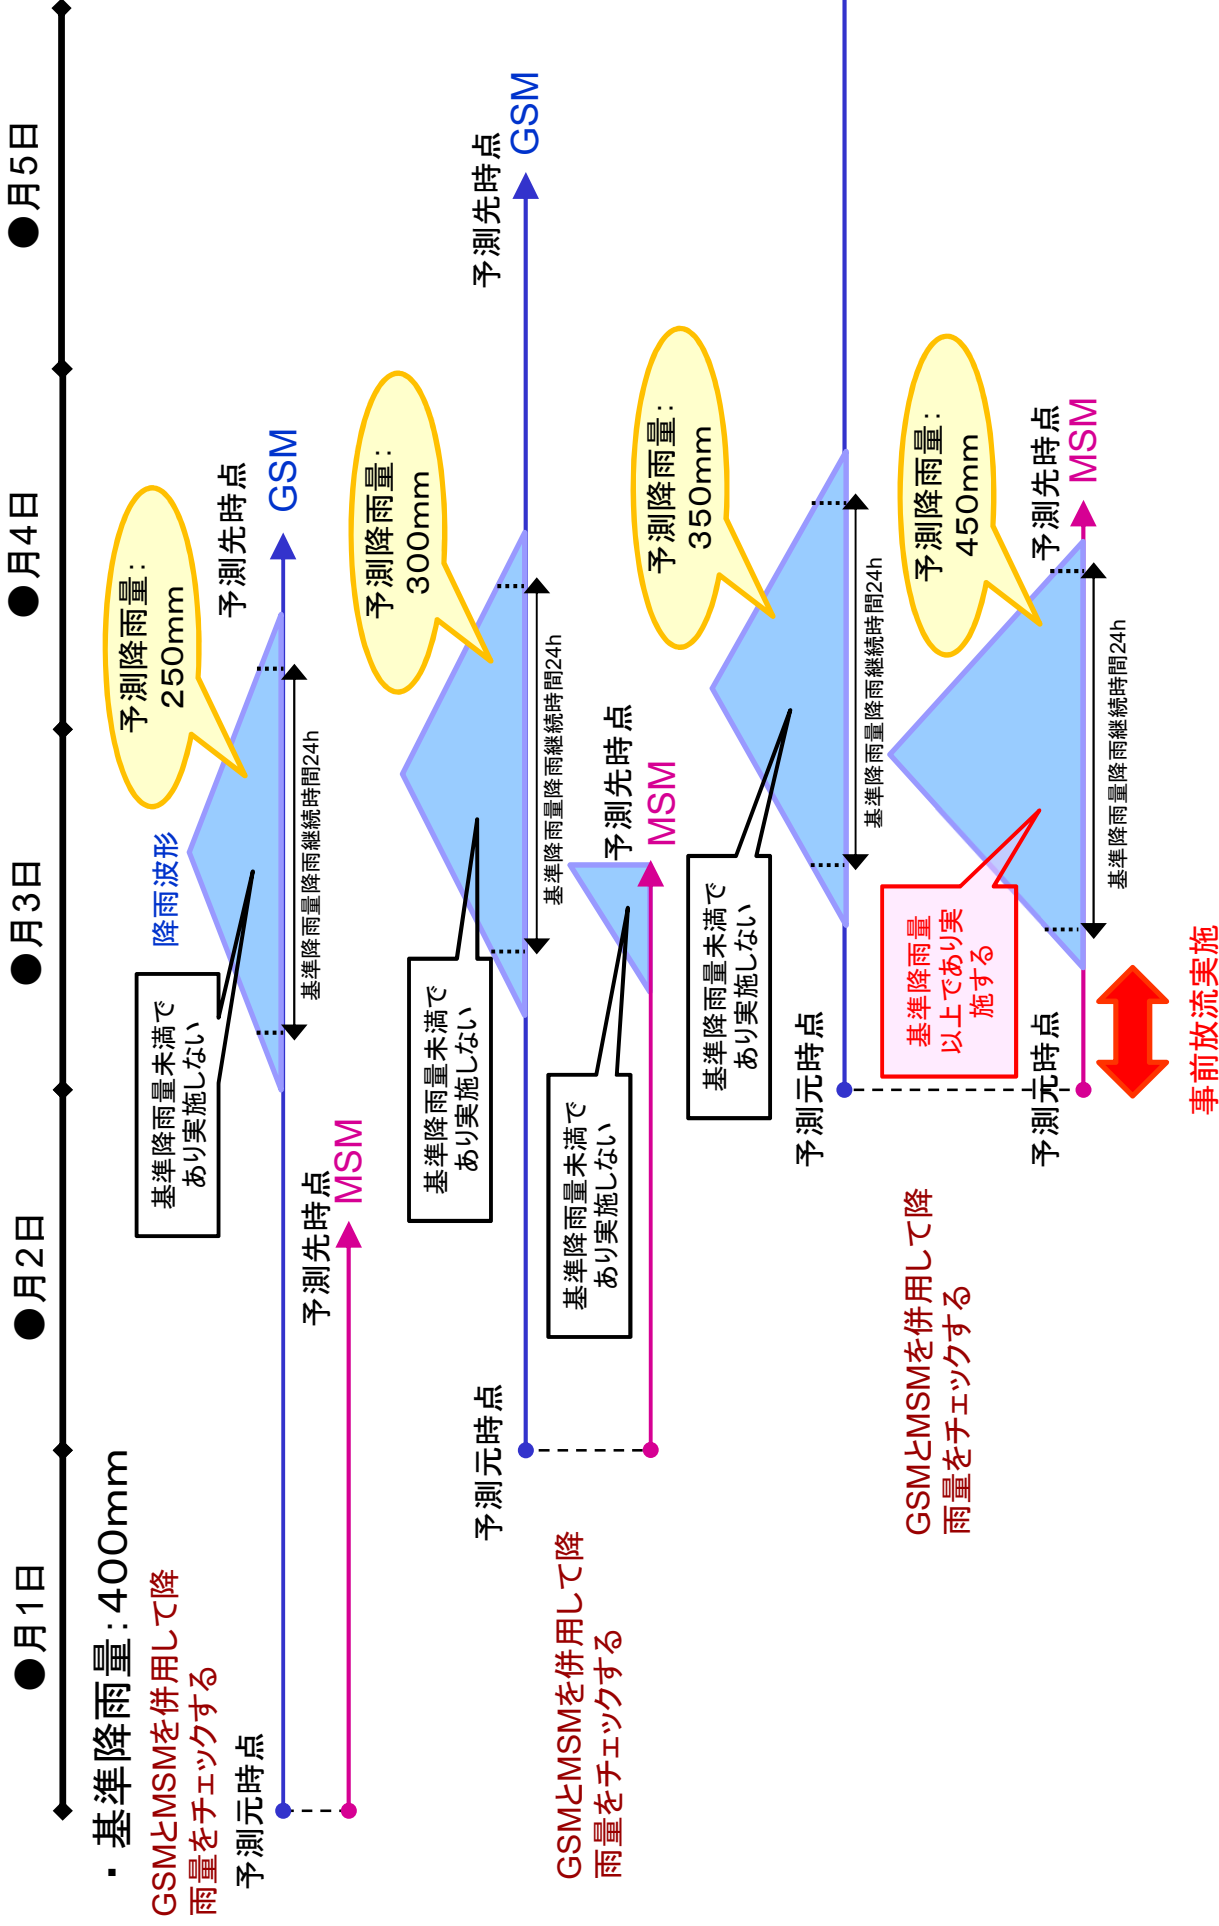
●月1日

●月2日

●月3日

●月4日

●月5日

・基準降雨量：400mm

GSMとMSMを併用して降雨量をチェックする

予測元時点

予測先時点
MSM

予測先時点
GSM

降雨波形

予測降雨量：250mm

基準降雨量降雨継続時間24h

基準降雨量未満であり実施しない

予測元時点

GSMとMSMを併用して降雨量をチェックする

予測先時点
GSM

予測降雨量：300mm

基準降雨量降雨継続時間24h

基準降雨量未満であり実施しない

予測先時点
MSM

基準降雨量未満であり実施しない

予測元時点

GSMとMSMを併用して降雨量をチェックする

予測降雨量：350mm

基準降雨量降雨継続時間24h

基準降雨量未満であり実施しない

予測降雨量：450mm

予測先時点
MSM

基準降雨量降雨継続時間24h

基準降雨量以上であり実施する

予測元時点

事前放流実施